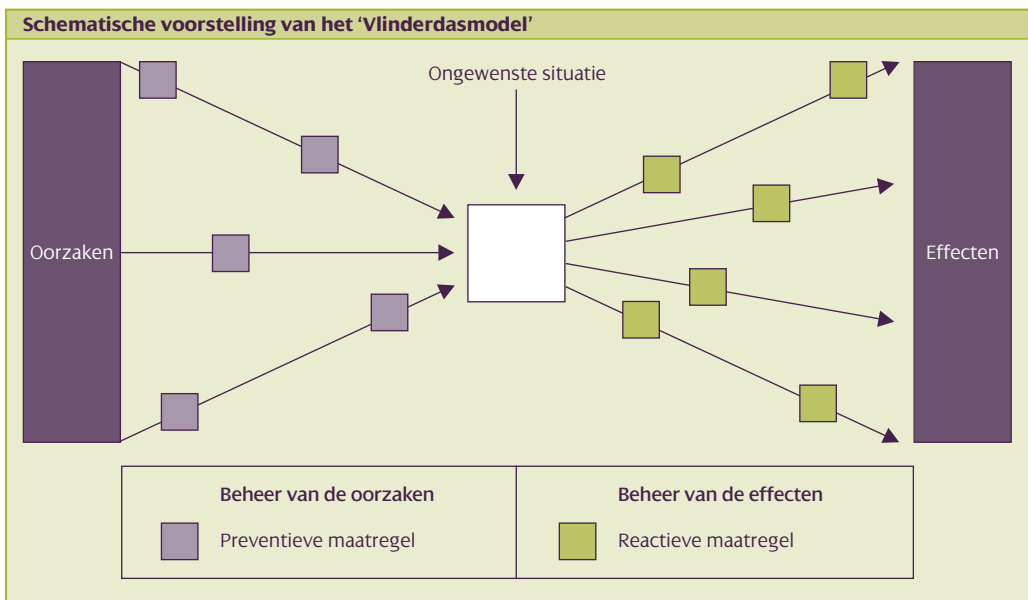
Schematische voorstelling van het 'Vlinderdasmodel'

Ongewenste situatie

Oorzaken

Effecten

| Beheer van de oorzaken | Beheer van de effecten |
|---|---|
| Preventieve maatregel | Reactieve maatregel |